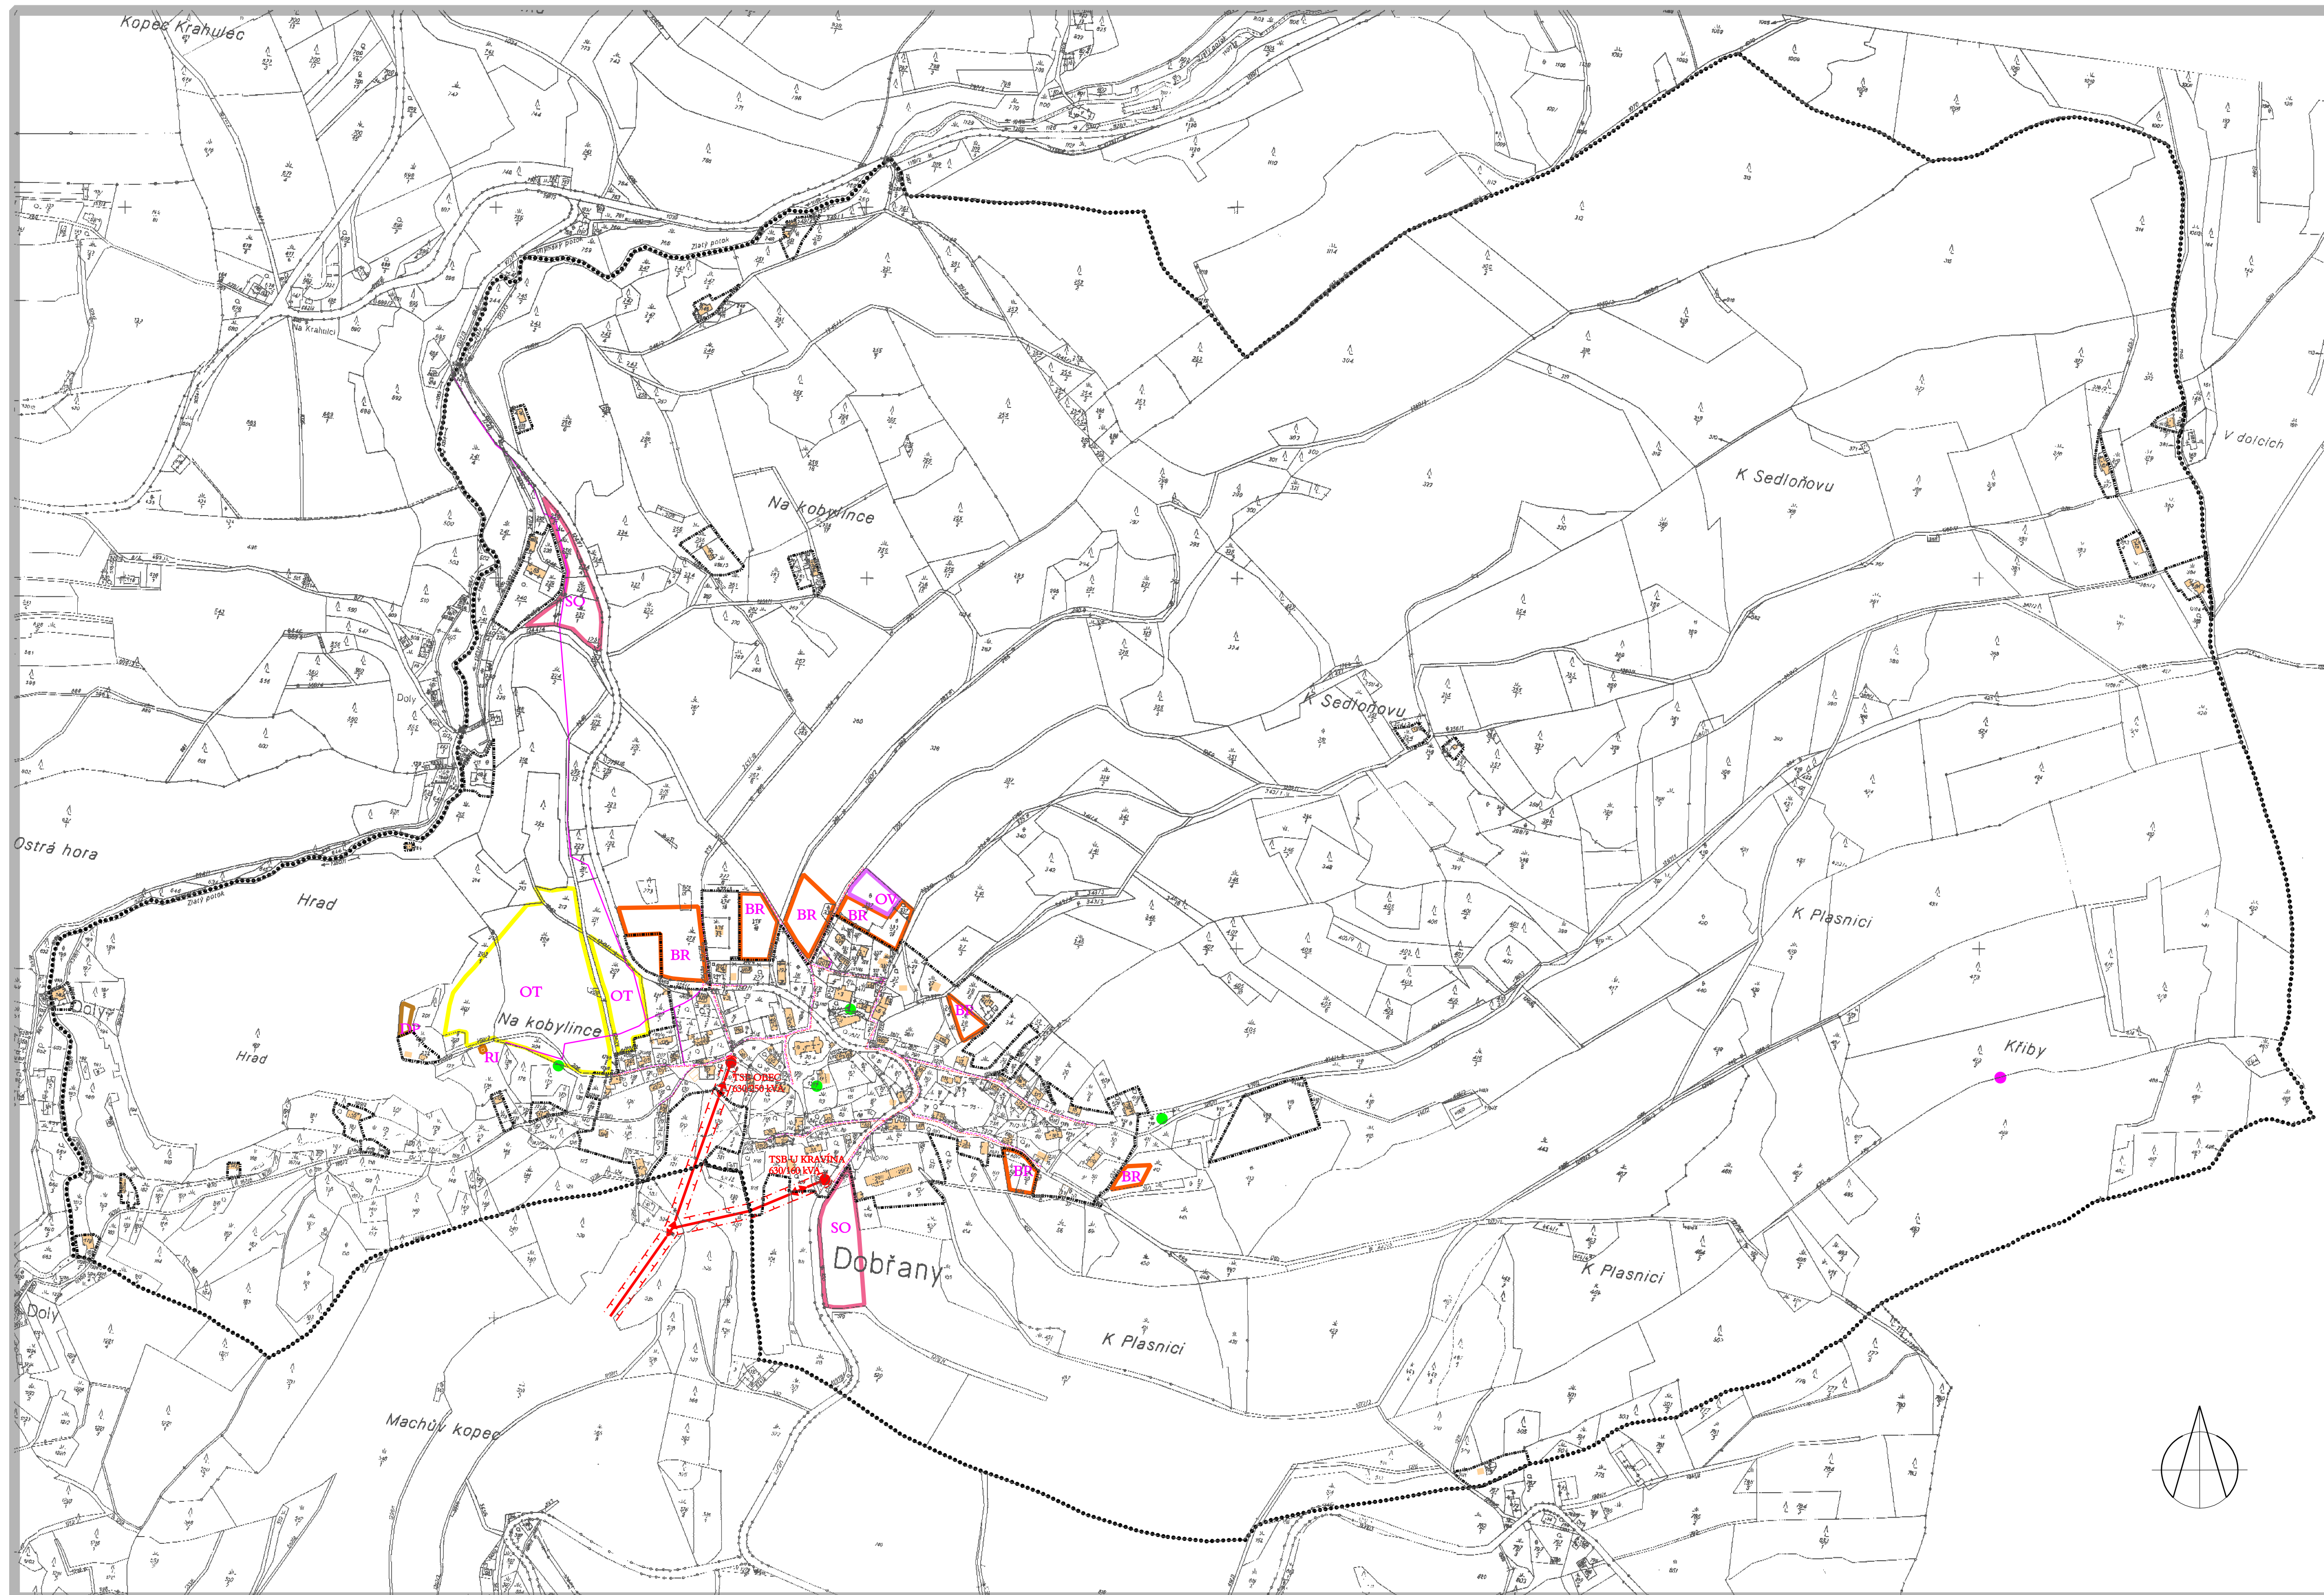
Kopec Krahulec

Na Krahulci

Zlatý potok

Na kobylince

K Sedloňovu

V dolcích

K Sedloňovu

SO

Doly

Ostrá hora

Hrad

Zlatý potok

OT

OT

BR

BR

BR

BR

OV

Na kobylince

DP

RI

Doly

Hrad

TSB-OBEC 630/250 kVA

TSB-U KRAVÍNA 630/160 kVA

BR

BR

BR

SO

Dobřany

K Plasnici

Křiby

K Plasnici

K Plasnici

Doly

Machův kopec